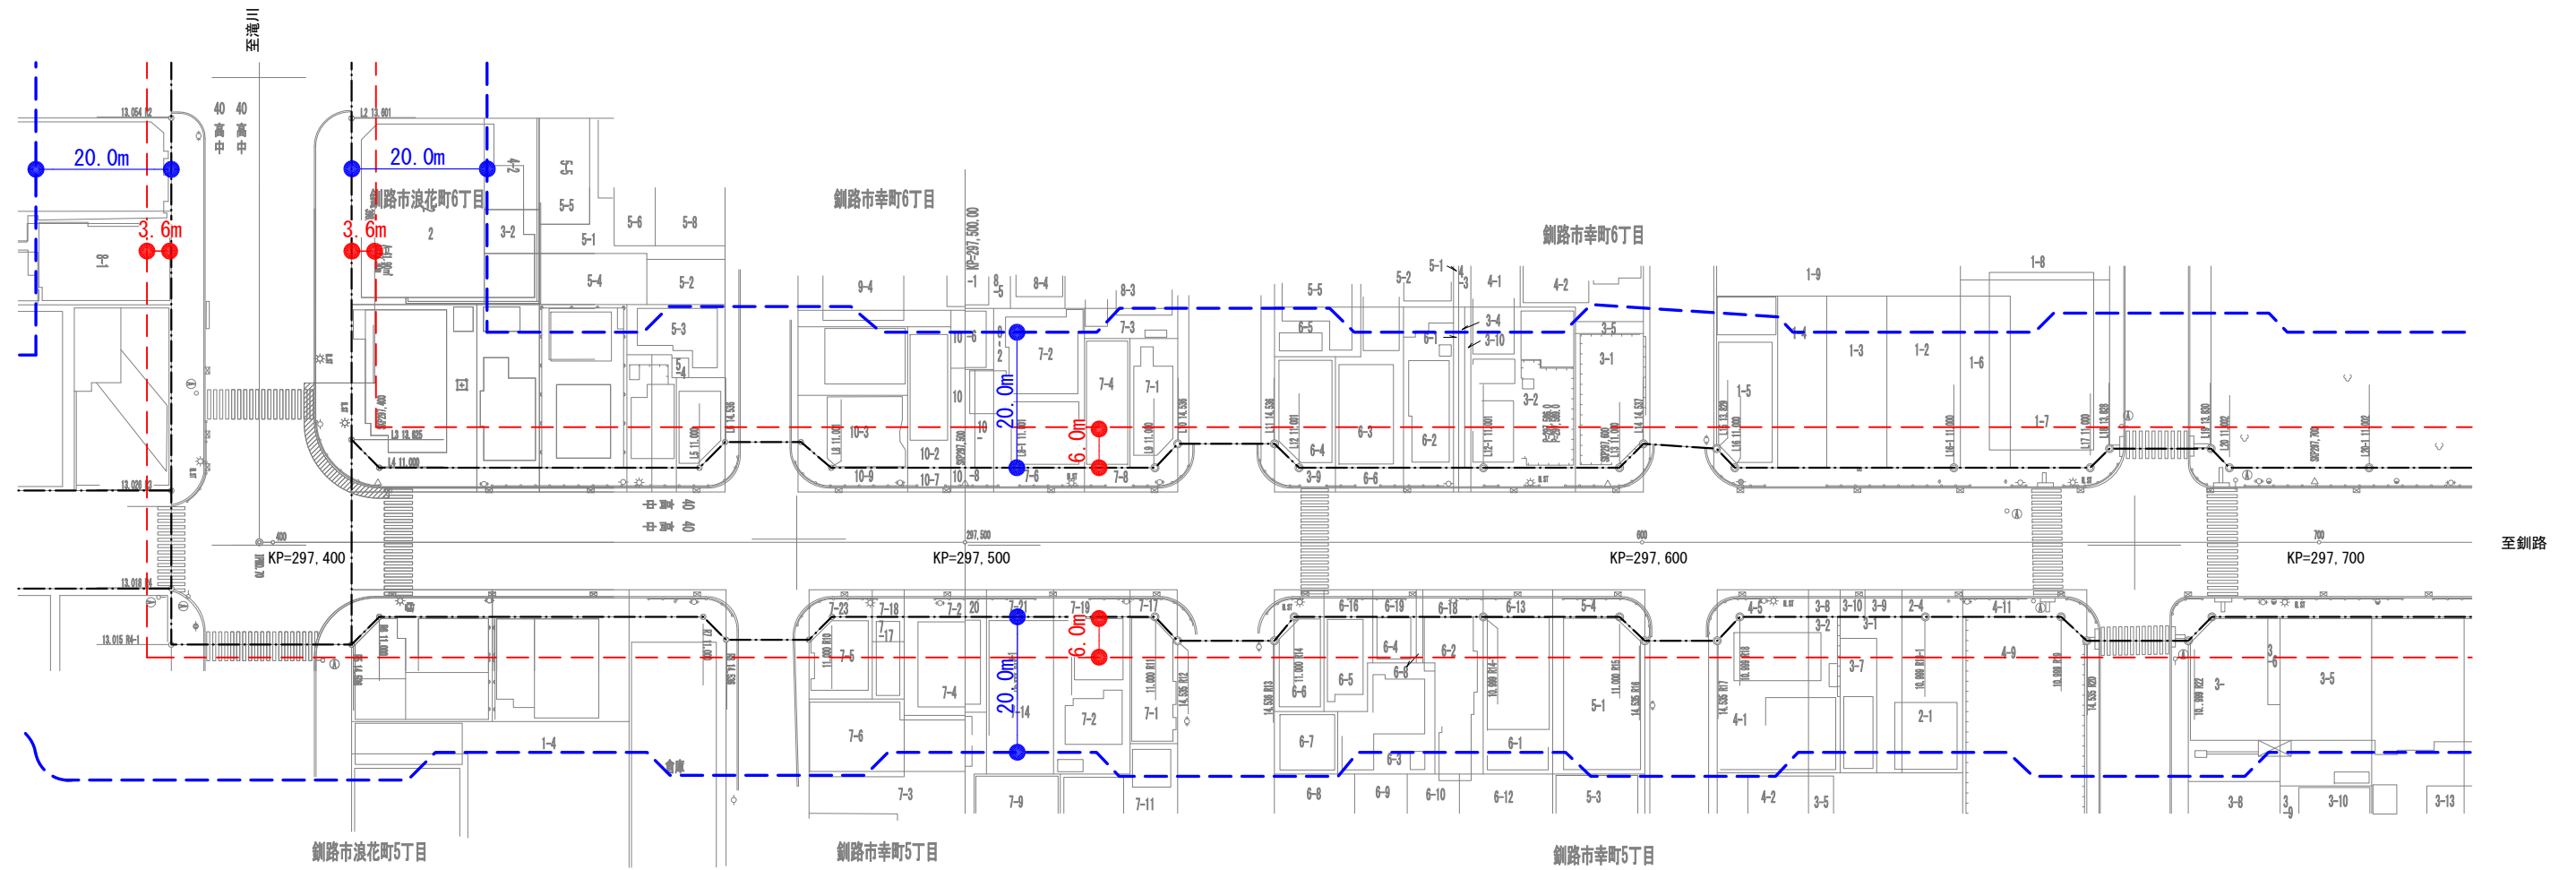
至滝川

20.0m

20.0m

3.6m

3.6m

釧路市浪花町6丁目

釧路市幸町6丁目

釧路市幸町6丁目

KP=297,500.00

20.0m

6.0m

KP=297,400

KP=297,500

KP=297,600

KP=297,700

至釧路

6.0m

20.0m

釧路市浪花町5丁目

釧路市幸町5丁目

釧路市幸町5丁目